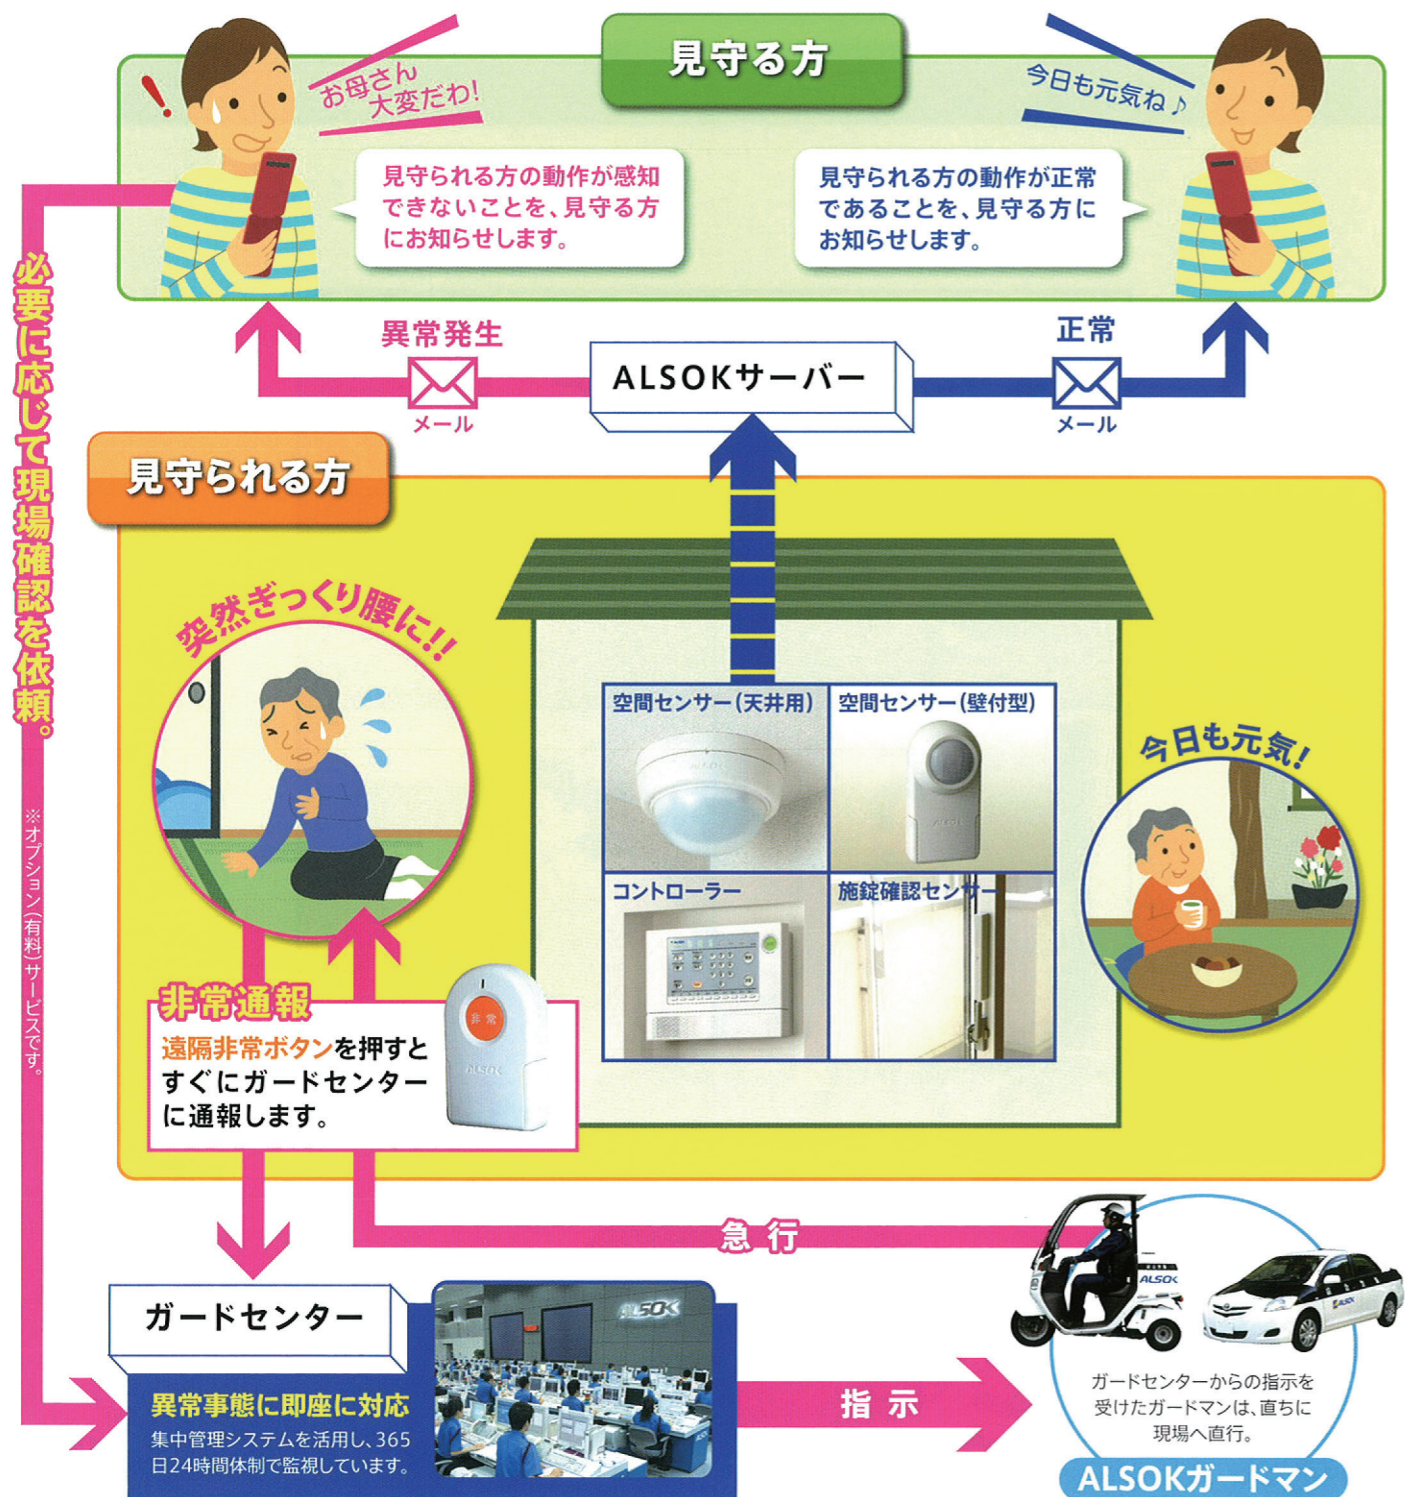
見守る方

お母さん大変だわ!

見守られる方の動作が感知できないことを、見守る方にお知らせします。

今日も元気ね♪

見守られる方の動作が正常であることを、見守る方にお知らせします。

必要に応じて現場確認を依頼。

※オプション(有料)サービスです。

異常発生

メール

ALSOKサーバー

正常

メール

見守られる方

突然ぎっくり腰に!!

空間センサー(天井用)

空間センサー(壁付型)

コントローラー

施錠確認センサー

今日も元気!

非常通報

遠隔非常ボタンを押すとすぐにガードセンターに通報します。

非常

ALSOK

急行

ガードセンター

異常事態に即座に対応

集中管理システムを活用し、365日24時間体制で監視しています。

指示

ガードセンターからの指示を受けたガードマンは、直ちに現場へ直行。

ALSOKガードマン